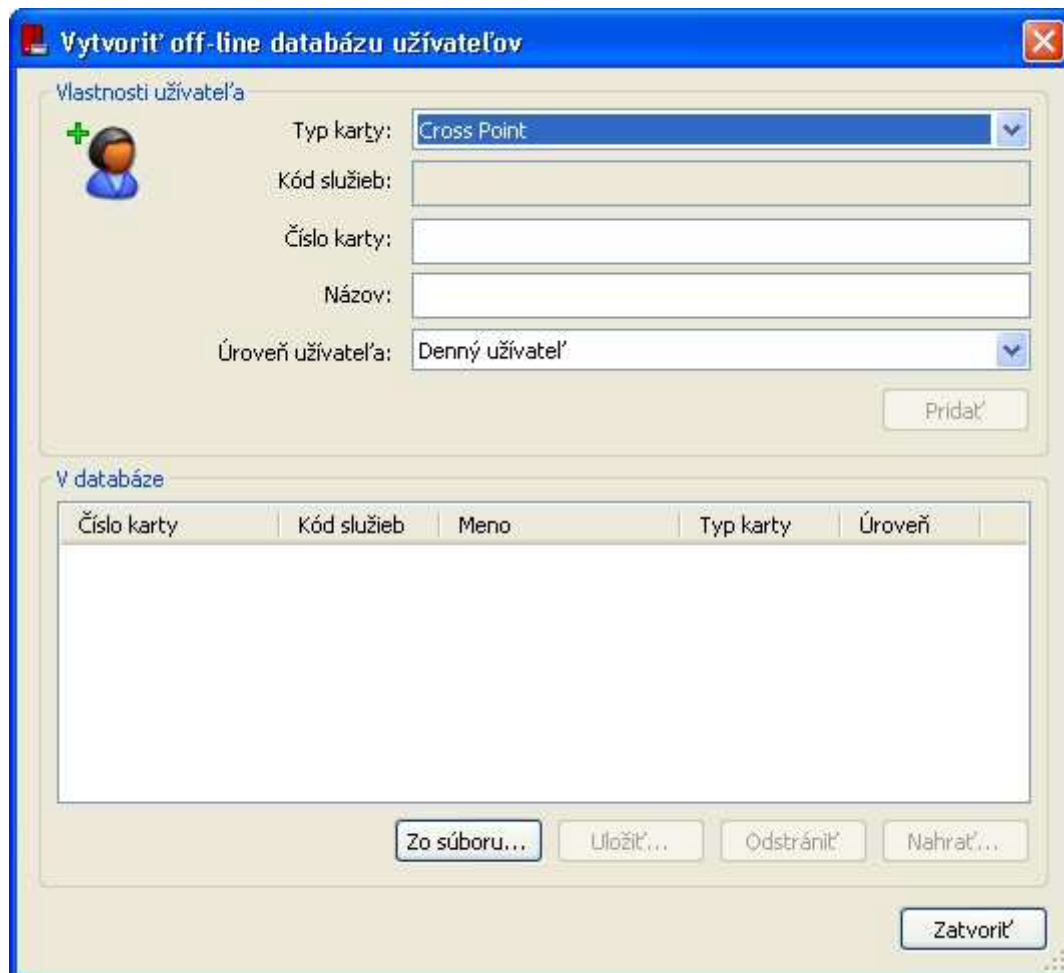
Vytvoriť off-line databázu užívateľov

Vlastnosti užívateľa

Typ karty: Cross Point

Kód služieb:

Číslo karty:

Názov:

Úroveň užívateľa: Denný užívateľ

Pridať

V databáze

| Číslo karty | Kód služieb | Meno | Typ karty | Úroveň |
|---|---|---|---|---|

Zo súboru... Uložiť... Odstrániť Nahrať...

Zatvoriť